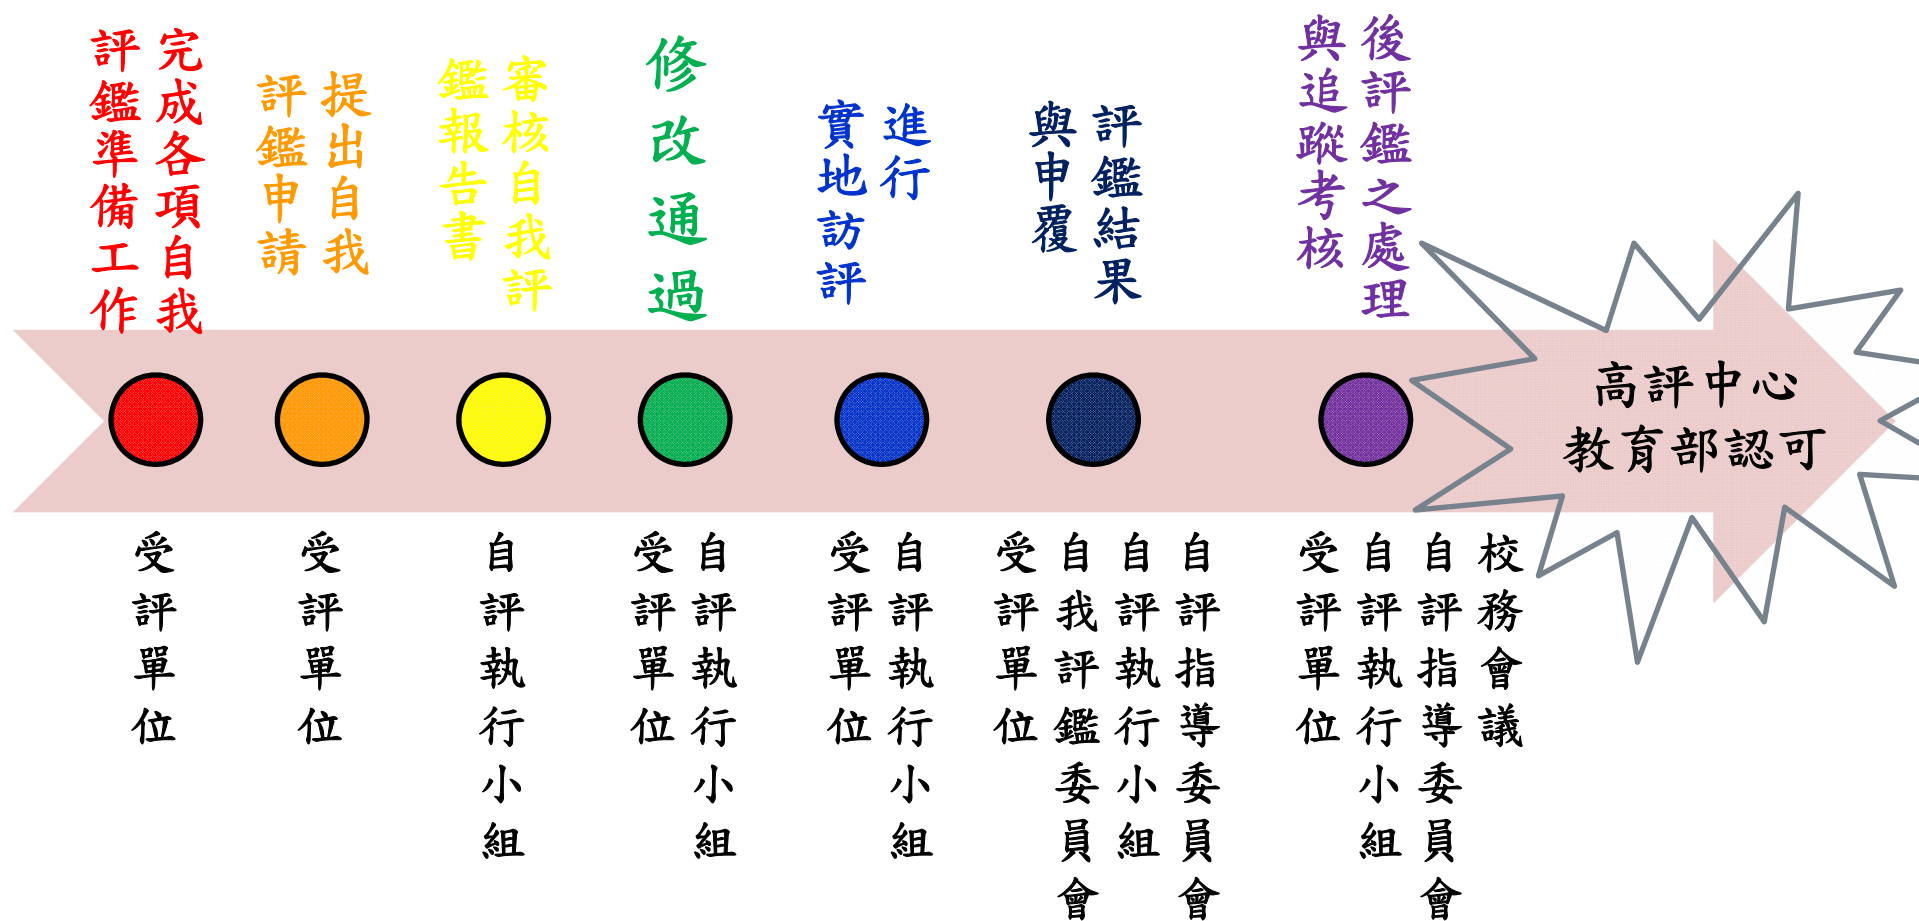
完成各項自我評鑑準備工作

提出自我評鑑申請

審核自我評鑑報告書

修改通過

進行實地訪評

評鑑結果與申覆

後評鑑之處理與追蹤考核

高評中心
教育部認可

受評單位

受評單位

自評執行小組

自評執行小組
受評單位

自評執行小組
受評單位

自評指導委員會
自評執行小組
自我評鑑委員會
受評單位

校務會議
自評指導委員會
自評執行小組
受評單位